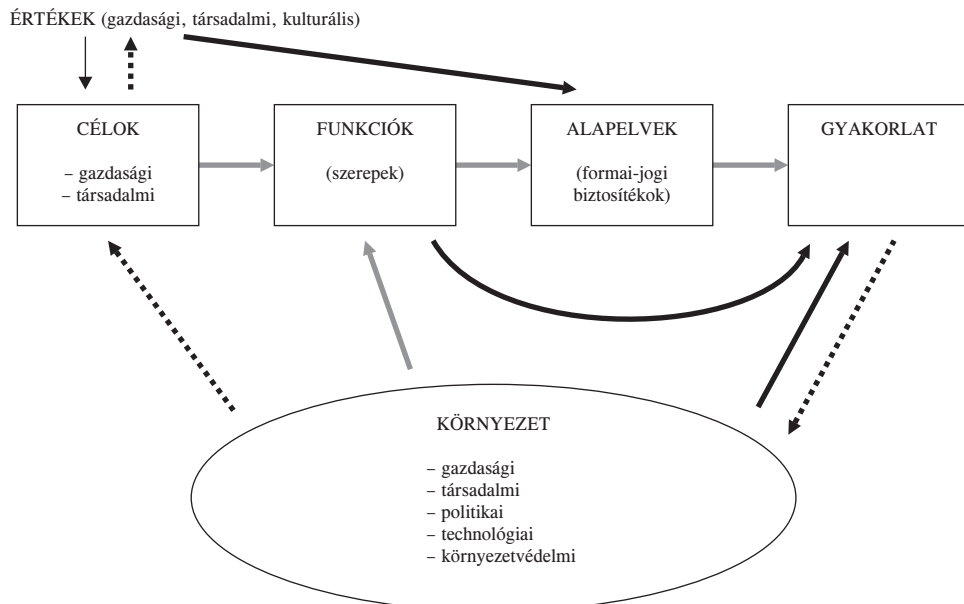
ÉRTÉKEK (gazdasági, társadalmi, kulturális)

CÉLOK

– gazdasági
– társadalmi

FUNKCIÓK

(szerepek)

ALAPELVEK

(formai-jogi biztosítékok)

GYAKORLAT

KÖRNYEZET

– gazdasági
– társadalmi
– politikai
– technológiai
– környezetvédelmi